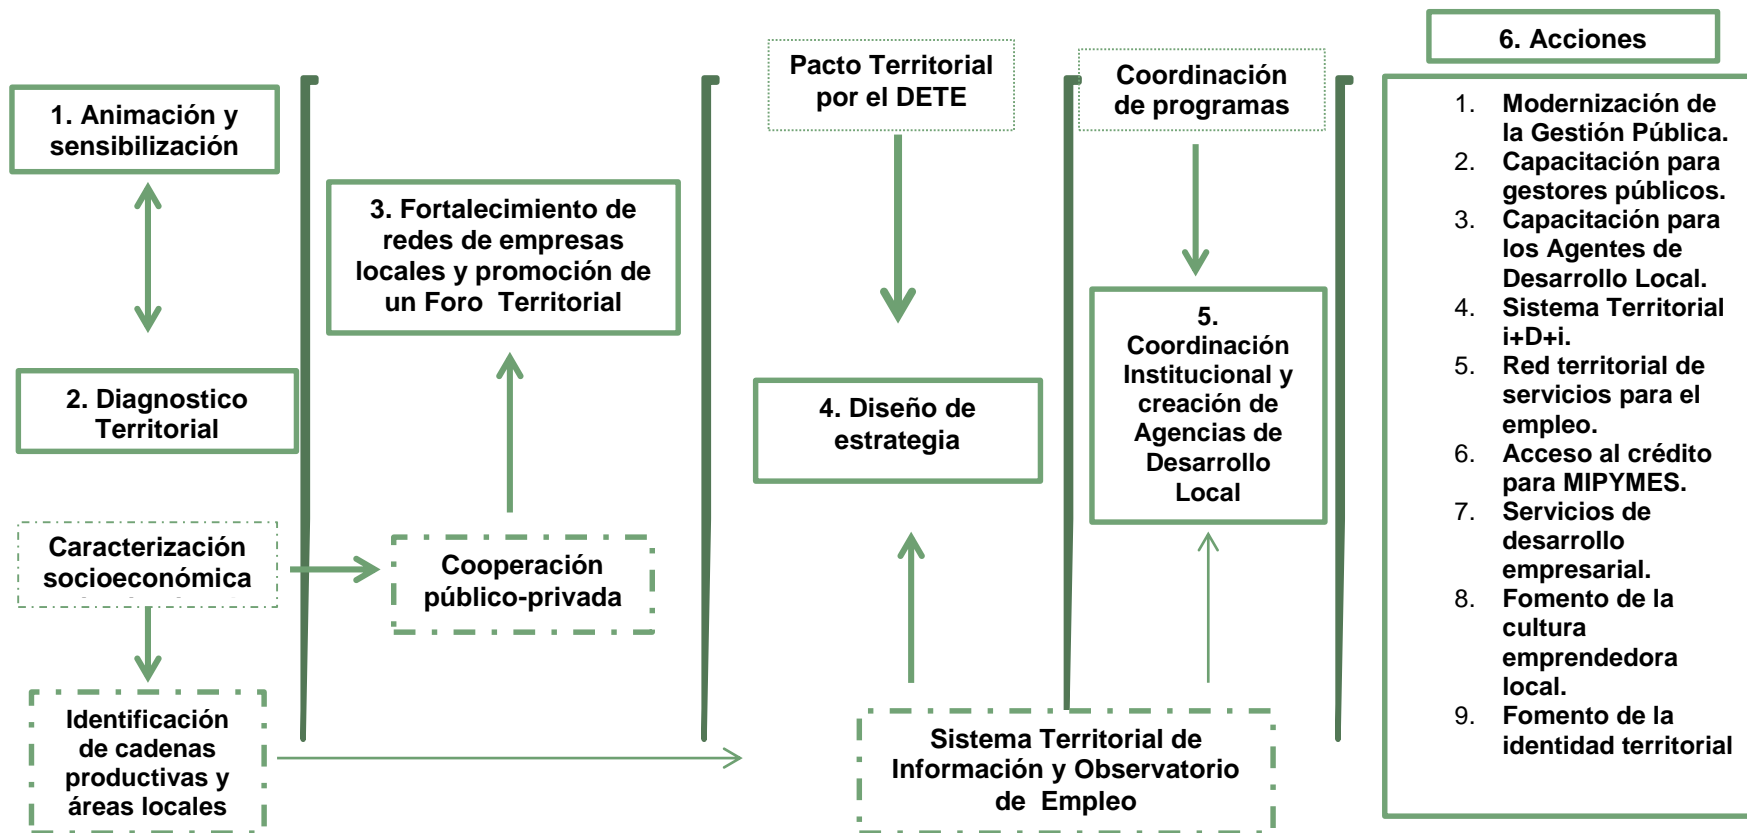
1. Animación y sensibilización

2. Diagnostico Territorial

Caracterización socioeconómica

Identificación de cadenas productivas y áreas locales

3. Fortalecimiento de redes de empresas locales y promoción de un Foro Territorial

Cooperación público-privada

Pacto Territorial por el DETE

4. Diseño de estrategia

Coordinación de programas

5. Coordinación Institucional y creación de Agencias de Desarrollo Local

Sistema Territorial de Información y Observatorio de Empleo

6. Acciones

1. Modernización de la Gestión Pública.
2. Capacitación para gestores públicos.
3. Capacitación para los Agentes de Desarrollo Local.
4. Sistema Territorial i+D+i.
5. Red territorial de servicios para el empleo.
6. Acceso al crédito para MIPYMES.
7. Servicios de desarrollo empresarial.
8. Fomento de la cultura emprendedora local.
9. Fomento de la identidad territorial